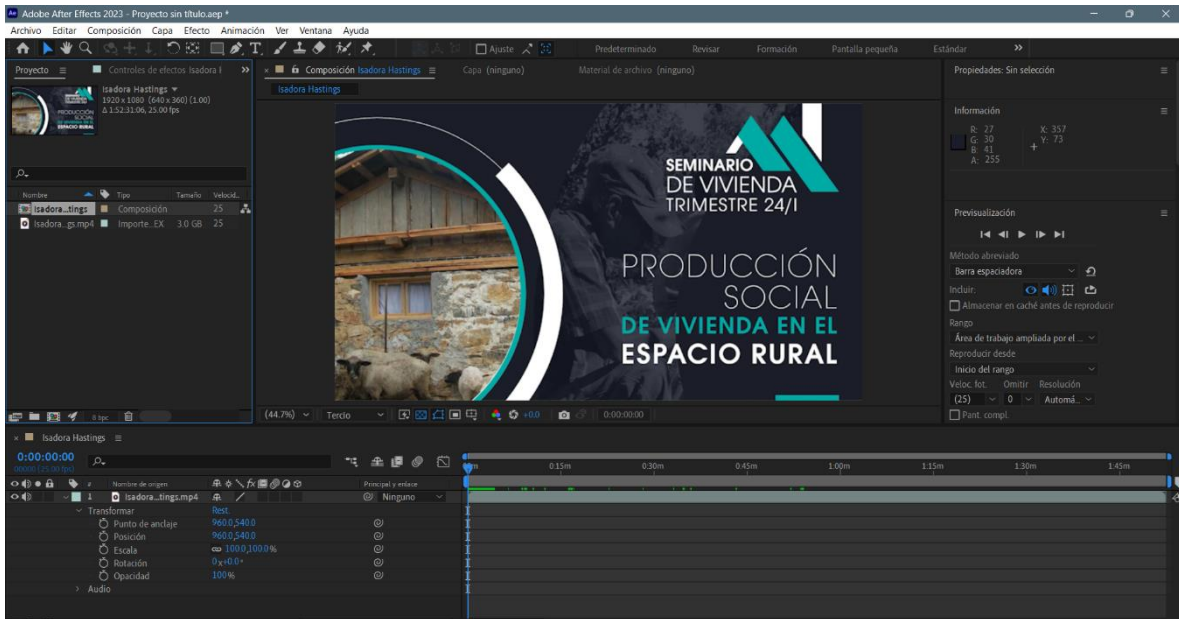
Adobe After Effects 2023 - Proyecto sin título.aep *

Archivo Editar Composición Capa Efecto Animación Ver Ventana Ayuda

Ajuste Predeterminado Revisar Formación Pantalla pequeña Estándar »

Proyecto ≡ Controles de efectos Isadora I »

Composición Isadora Hastings ≡ Capa (ninguno) Material de archivo (ninguno)

Propiedades: Sin selección ≡

Isadora Hastings ▾
1920 x 1080 (640 x 360) (1.00)
Δ 1:52:31:06, 25.00 fps

Isadora Hastings

Información ≡

R: 27
G: 30
B: 41
A: 255
X: 357
Y: 73

SEMINARIO
DE VIVIENDA
TRIMESTRE 24/I

PRODUCCIÓN
SOCIAL
DE VIVIENDA EN EL
ESPACIO RURAL

Previsualización ≡

Método abreviado
Barra espaciadora
Incluir:
Almacenar en caché antes de reproducir
Rango
Área de trabajo ampliada por el ...
Reproducir desde
Inicio del rango
Veloc. fot. Omitir Resolución
(25) 0 Automá...
Pant. compl.

Nombre Tipo Tamaño Velocid...
Isadora...tings Composición 25
Isadora...gs.mp4 Importe...EX 3.0 GB 25

8 bpc

(44.7%) Tercio +0.0 0:00:00:00

Isadora Hastings ≡

0:00:00:00
00000 (25.00 fps)

Nombre de origen Principal y enlace
1 Isadora...tings.mp4 Ninguno
Transformar Rest.
Punto de anclaje 960,0,540,0
Posición 960,0,540,0
Escala 100,0,100,0 %
Rotación 0x+0,0°
Opacidad 100 %
Audio

0:15m 0:30m 0:45m 1:00m 1:15m 1:30m 1:45m